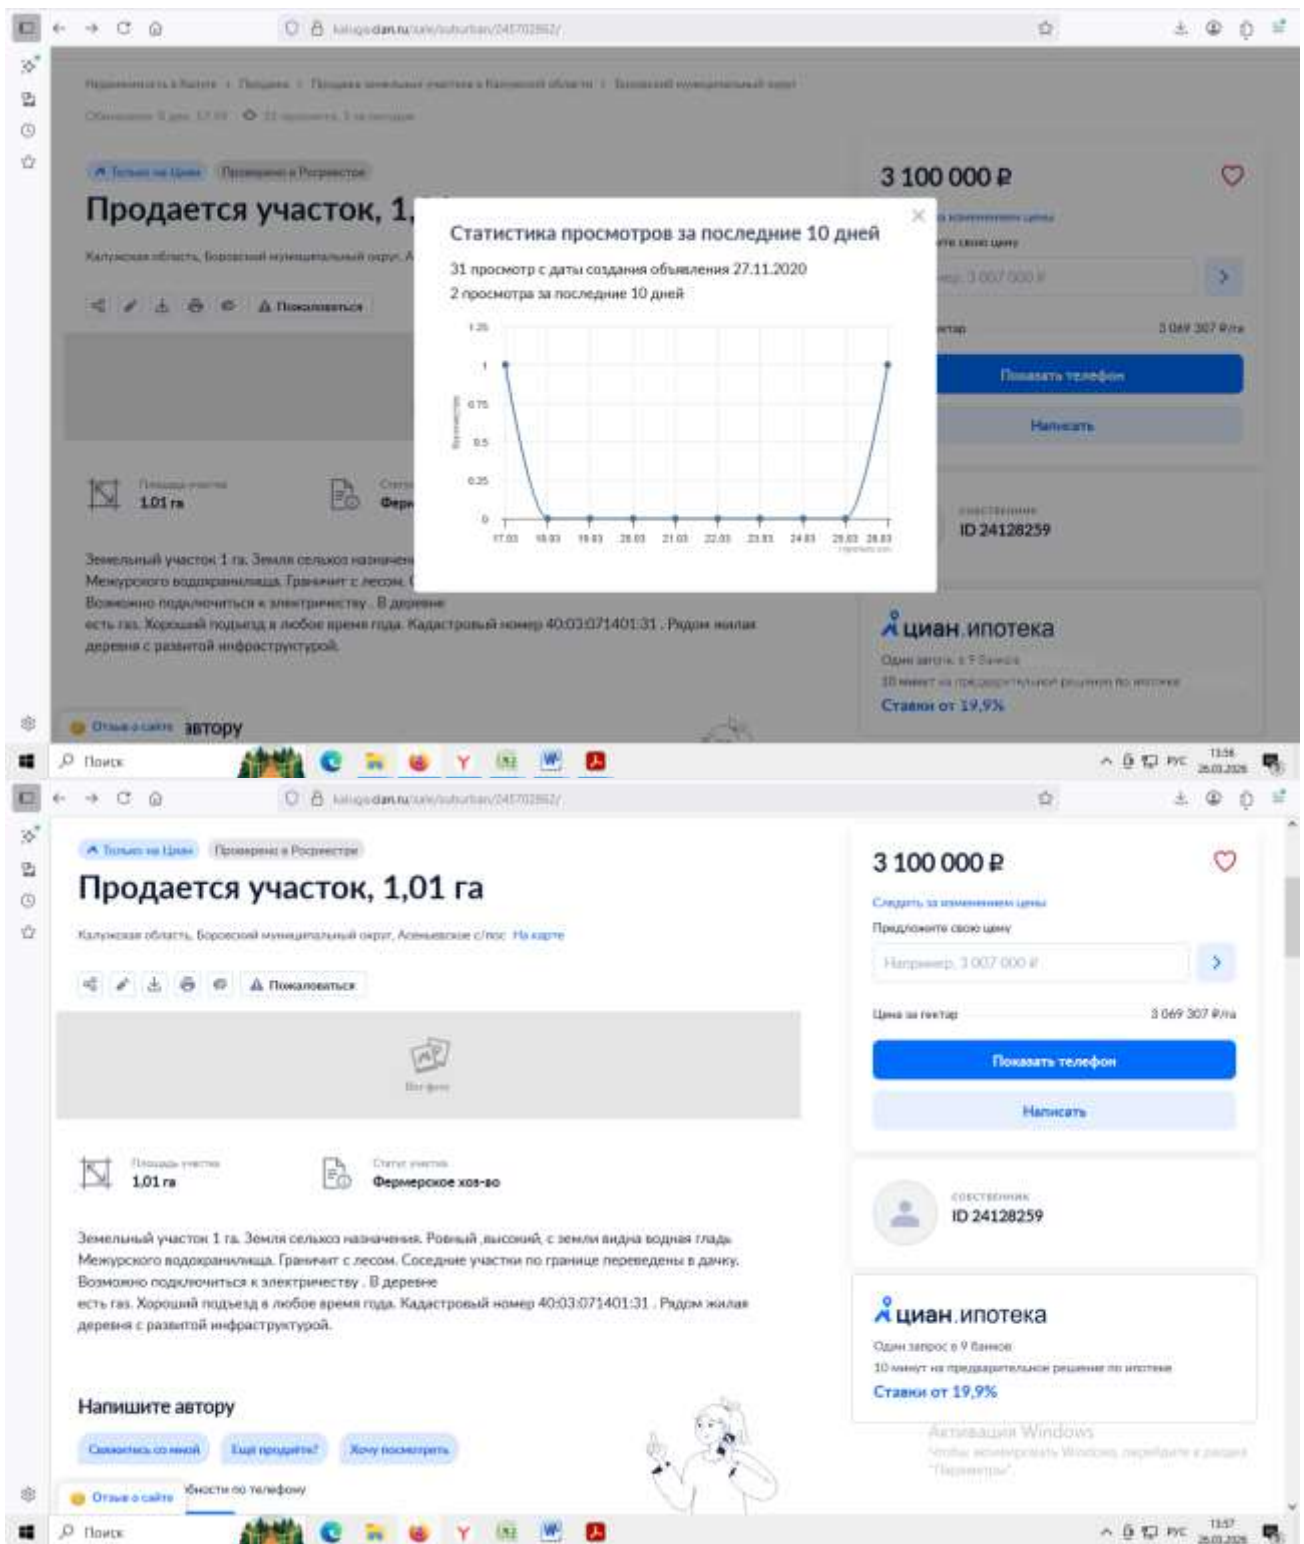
kaluga.cian.ru/sale/suburban/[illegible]/

Продается участок, 1,

Калужская область, Боровский муниципальный округ

Пожаловаться

1,01 га

Ферм

Земельный участок 1 га. Земля сельхоз назначен Межурского водохранилища. Граничит с лесом. Возможно подключиться к электричеству . В деревне есть газ. Хороший подъезд в любое время года. Кадастровый номер 40:03:071401:31 . Рядом жилая деревня с развитой инфраструктурой.

3 100 000 ₽

Показать телефон

Написать

ID 24128259

циан.ипотека

Ставки от 19,9%

Отзыв о сайте

автору

Статистика просмотров за последние 10 дней

31 просмотр с даты создания объявления 27.11.2020

2 просмотра за последние 10 дней

1.25
1
0.75
0.5
0.25
0

17.03 18.03 19.03 20.03 21.03 22.03 23.03 24.03 25.03 26.03

Поиск

РУС 13:56

kaluga.cian.ru/sale/suburban/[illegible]/

Только на Циан

Проверено в Росреестре

Продается участок, 1,01 га

Калужская область, Боровский муниципальный округ, Асеньевское с/пос На карте

Пожаловаться

Нет фото

Площадь участка
1,01 га

Статус участка
Фермерское хоз-во

Земельный участок 1 га. Земля сельхоз назначения. Ровный ,высокий, с земли видна водная гладь Межурского водохранилища. Граничит с лесом. Соседние участки по границе переведены в дачку. Возможно подключиться к электричеству . В деревне есть газ. Хороший подъезд в любое время года. Кадастровый номер 40:03:071401:31 . Рядом жилая деревня с развитой инфраструктурой.

Напишите автору

Свяжитесь со мной

Ещё продаёте?

Хочу посмотреть

Отзыв о сайте

бности по телефону

3 100 000 ₽

Следить за изменением цены

Предложите свою цену

Например, 3 007 000 ₽

Цена за гектар
3 069 307 ₽/га

Показать телефон

Написать

СОБСТВЕННИК

ID 24128259

циан.ипотека

Один запрос в 9 банков

10 минут на предварительное решение по ипотеке

Ставки от 19,9%

Активация Windows

Чтобы активировать Windows, перейдите в раздел "Параметры".

Поиск

РУС 13:57